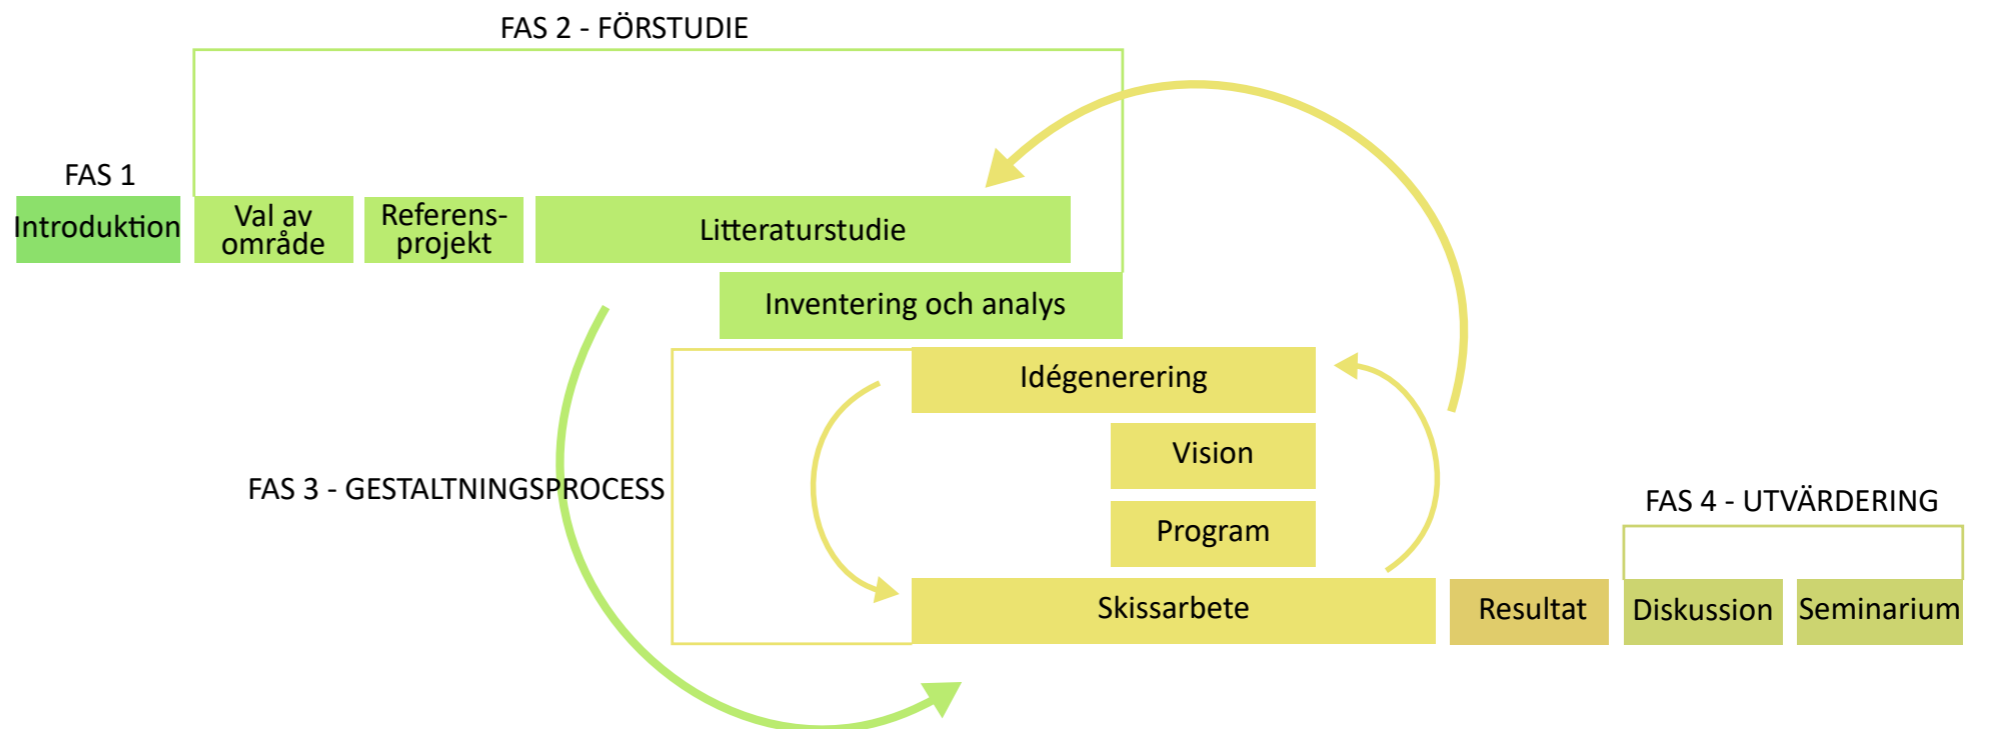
FAS 2 - FÖRSTUDIE

FAS 1

Introduktion

Val av område

Referensprojekt

Litteraturstudie

Inventering och analys

Idégenerering

Vision

FAS 3 - GESTALTNINGSPROCESS

Program

Skissarbete

Resultat

FAS 4 - UTVÄRDERING

Diskussion

Seminarium